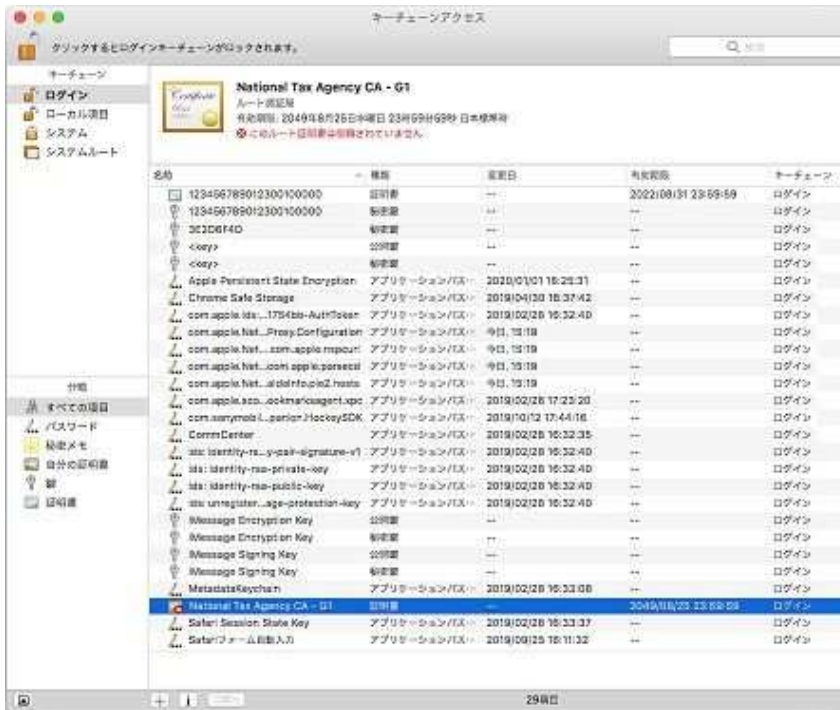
キーチェーンアクセス

クリックするとログインキーチェーンがロックされます。

Q 検索

キーチェーン
ログイン
ローカル項目
システム
システムルート

National Tax Agency CA - G1
ルート認証局
有効期限: 2049年8月25日水曜日 23時59分59秒 日本標準時
このルート証明書は信頼されていません

| 名前 | 種類 | 変更日 | 有効期限 | キーチェーン |
|---|---|---|---|---|
| 12345678901230010000 | 証明書 | -- | 2022/08/31 23:59:59 | ログイン |
| 12345678901230010000 | 秘密鍵 | -- | -- | ログイン |
| 3C3D6F4D | 秘密鍵 | -- | -- | ログイン |
| <key> | 公開鍵 | -- | -- | ログイン |
| <key> | 秘密鍵 | -- | -- | ログイン |
| Apple Persistent State Encryption | アプリケーションパスワード | 2020/01/01 16:25:31 | -- | ログイン |
| Chrome Safe Storage | アプリケーションパスワード | 2019/04/30 16:37:42 | -- | ログイン |
| com.apple.ids:...1754bis-AuthToken | アプリケーションパスワード | 2019/02/26 16:32:40 | -- | ログイン |
| com.apple.Nst...Proxy.Configuration | アプリケーションパスワード | 今日, 15:19 | -- | ログイン |
| com.apple.Nst....com.apple.mpcurl | アプリケーションパスワード | 今日, 15:19 | -- | ログイン |
| com.apple.Nst....com.apple.parsecd | アプリケーションパスワード | 今日, 15:19 | -- | ログイン |
| com.apple.Nst...aldelnfo.pte2.hosts | アプリケーションパスワード | 今日, 15:19 | -- | ログイン |
| com.apple.sco...ookmarksagent.xpc | アプリケーションパスワード | 2019/02/26 17:23:20 | -- | ログイン |
| com.sonymobil...panion.HockeySDK | アプリケーションパスワード | 2019/10/12 17:44:16 | -- | ログイン |
| CommCenter | アプリケーションパスワード | 2019/02/26 16:32:35 | -- | ログイン |
| ids: identity-rs...y-pair-signature-v1 | アプリケーションパスワード | 2019/02/26 16:32:40 | -- | ログイン |
| ids: identity-rsa-private-key | アプリケーションパスワード | 2019/02/26 16:32:40 | -- | ログイン |
| ids: identity-rsa-public-key | アプリケーションパスワード | 2019/02/26 16:32:40 | -- | ログイン |
| ids: unregister...age-protection-key | アプリケーションパスワード | 2019/02/26 16:32:40 | -- | ログイン |
| Message Encryption Key | 公開鍵 | -- | -- | ログイン |
| Message Encryption Key | 秘密鍵 | -- | -- | ログイン |
| Message Signing Key | 公開鍵 | -- | -- | ログイン |
| Message Signing Key | 秘密鍵 | -- | -- | ログイン |
| MetadataKeychain | アプリケーションパスワード | 2019/02/26 16:33:08 | -- | ログイン |
| National Tax Agency CA - G1 | 証明書 | -- | 2049/08/25 23:59:59 | ログイン |
| Safari Session State Key | アプリケーションパスワード | 2019/02/26 16:33:37 | -- | ログイン |
| Safariフォーム自動入力 | アプリケーションパスワード | 2019/09/25 10:11:32 | -- | ログイン |

分類
すべての項目
パスワード
秘密メモ
自分の証明書
鍵
証明書

29項目